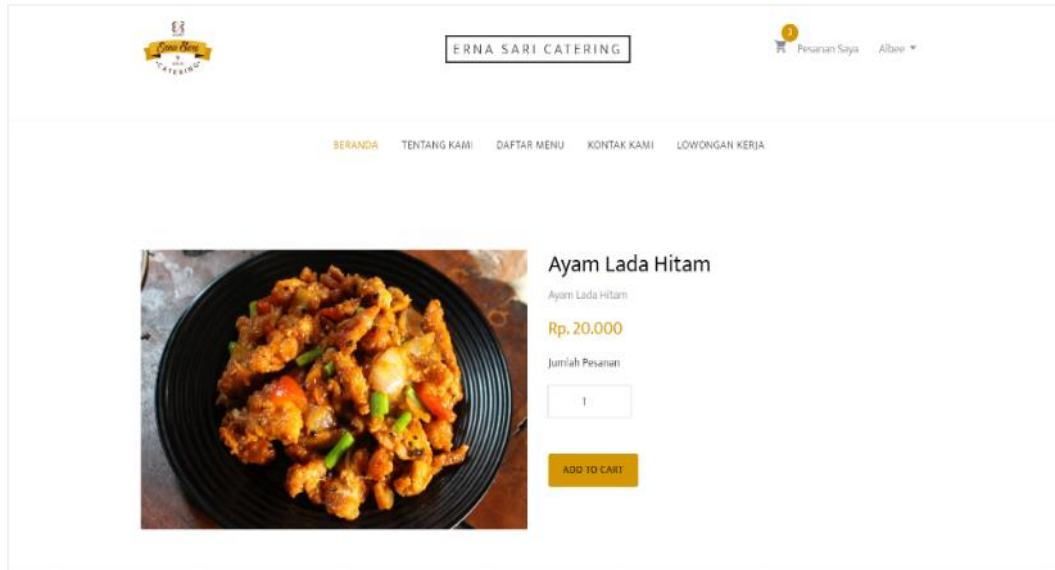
Erna Sari CATERING

ERNA SARI CATERING

3 Pesanan Saya Albee ▾

BERANDA TENTANG KAMI DAFTAR MENU KONTAK KAMI LOWONGAN KERJA

Ayam Lada Hitam

Ayam Lada Hitam

Rp. 20.000

Jumlah Pesanan

1

ADD TO CART